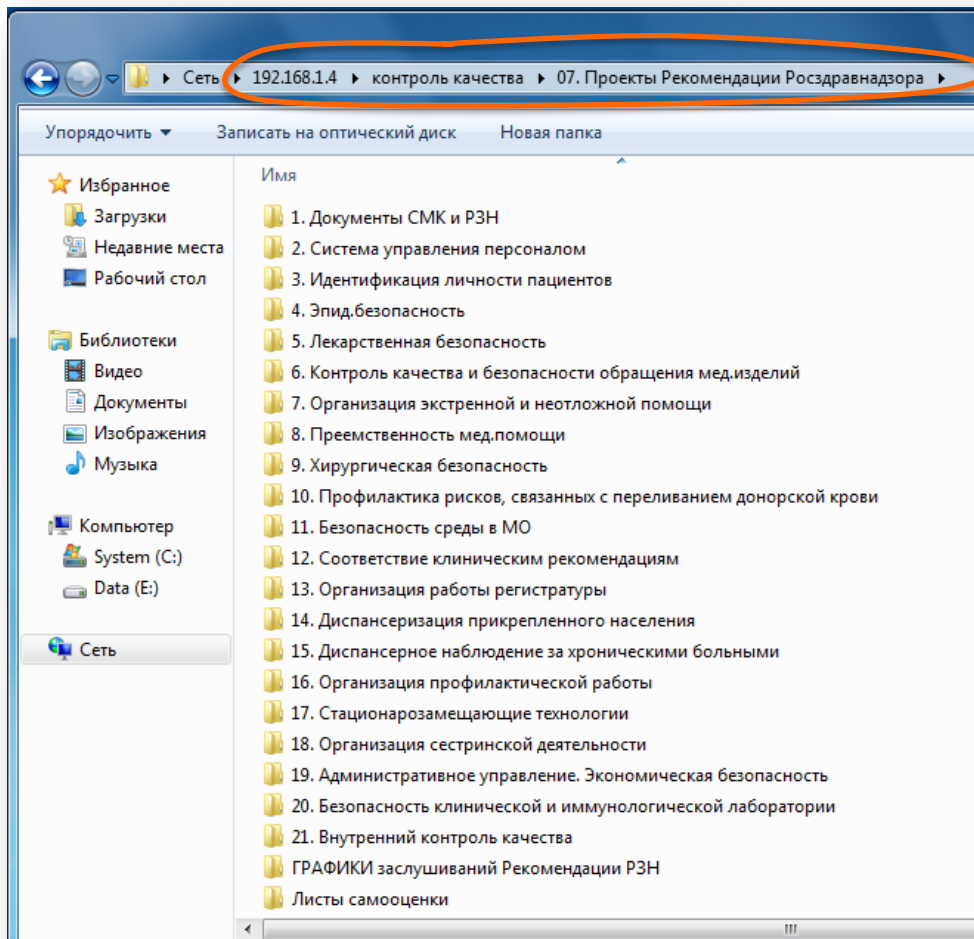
Сеть ▸ 192.168.1.4 ▸ контроль качества ▸ 07. Проекты Рекомендации Росздравнадзора ▸

Упорядочить ▾ Записать на оптический диск Новая папка

Избранное
Загрузки
Недавние места
Рабочий стол

Библиотеки
Видео
Документы
Изображения
Музыка

Компьютер
System (C:)
Data (E:)

Сеть

Имя

1. Документы СМК и РЗН
2. Система управления персоналом
3. Идентификация личности пациентов
4. Эпид.безопасность
5. Лекарственная безопасность
6. Контроль качества и безопасности обращения мед.изделий
7. Организация экстренной и неотложной помощи
8. Преемственность мед.помощи
9. Хирургическая безопасность
10. Профилактика рисков, связанных с переливанием донорской крови
11. Безопасность среды в МО
12. Соответствие клиническим рекомендациям
13. Организация работы регистратуры
14. Диспансеризация прикрепленного населения
15. Диспансерное наблюдение за хроническими больными
16. Организация профилактической работы
17. Стационарозамещающие технологии
18. Организация сестринской деятельности
19. Административное управление. Экономическая безопасность
20. Безопасность клинической и иммунологической лаборатории
21. Внутренний контроль качества
ГРАФИКИ заслушиваний Рекомендации РЗН
Листы самооценки